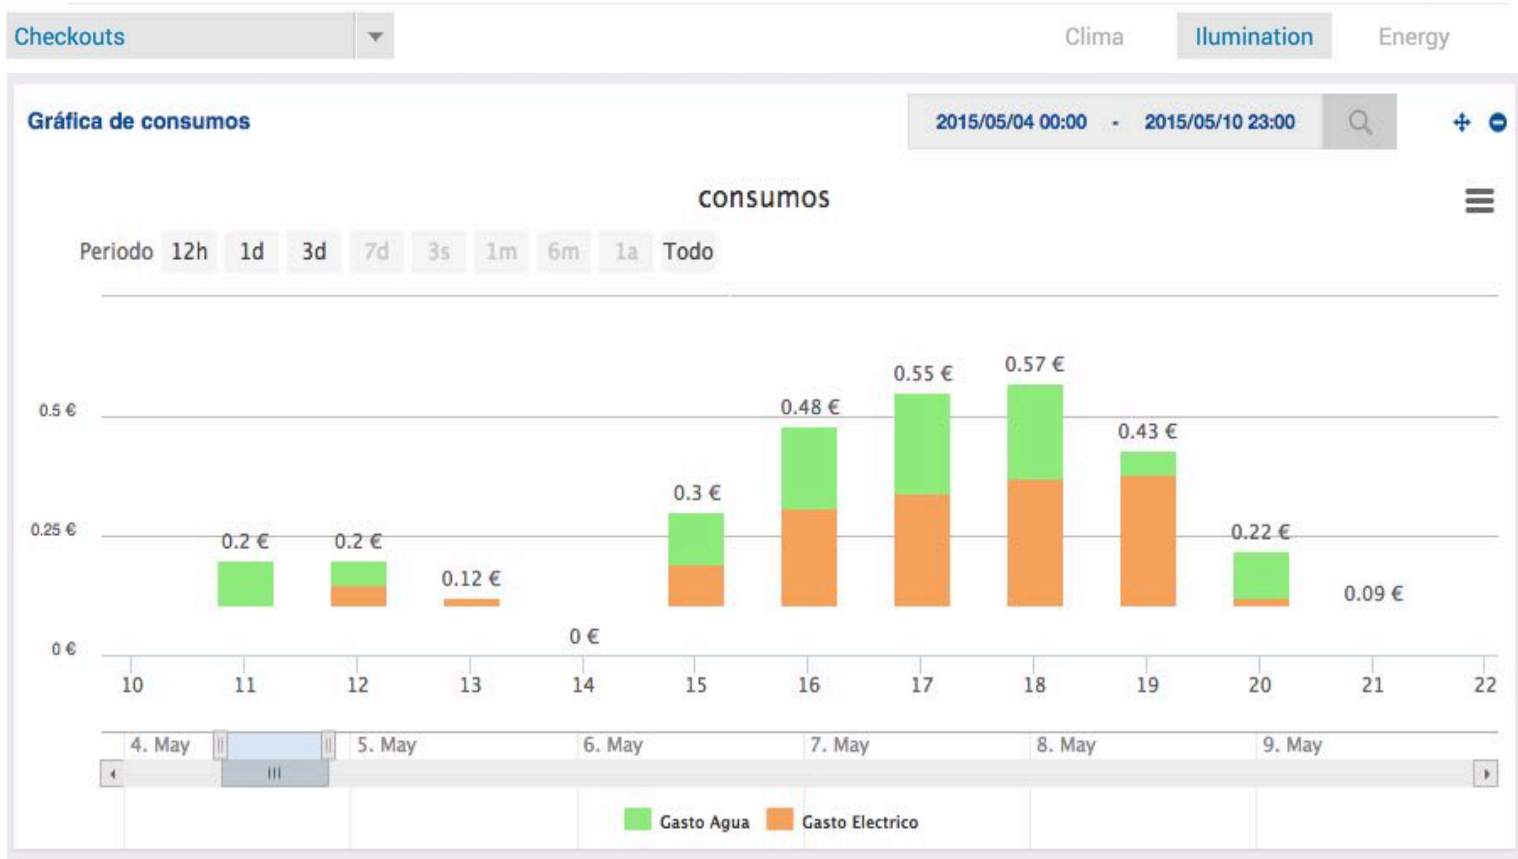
Checkouts

Clima Ilumination Energy

Gráfica de consumos

2015/05/04 00:00 - 2015/05/10 23:00

consumos

Periodo 12h 1d 3d 7d 3s 1m 6m 1a Todo

0.5 €
0.25 €
0 €

0.2 €
0.2 €
0.12 €
0 €
0.3 €
0.48 €
0.55 €
0.57 €
0.43 €
0.22 €
0.09 €

10 11 12 13 14 15 16 17 18 19 20 21 22

4. May 5. May 6. May 7. May 8. May 9. May

Gasto Agua Gasto Electrico